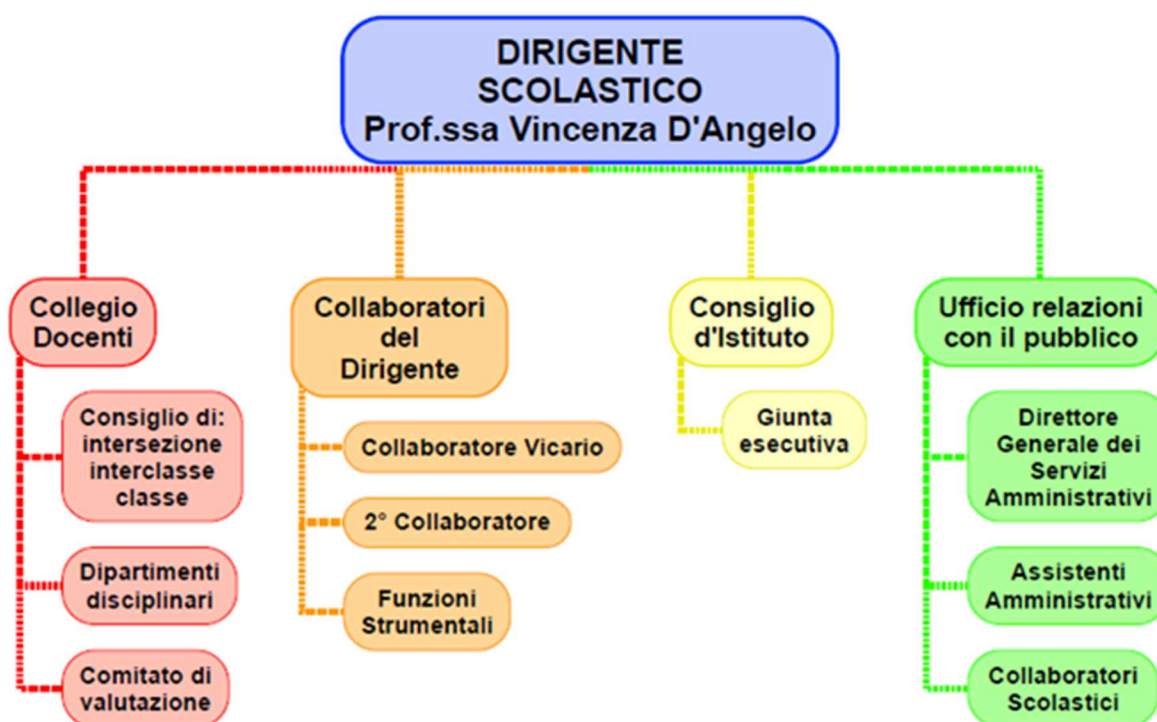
DIRIGENTE SCOLASTICO
Prof.ssa Vincenza D'Angelo

Collegio Docenti

Consiglio di: intersezione interclasse classe

Dipartimenti disciplinari

Comitato di valutazione

Collaboratori del Dirigente

Collaboratore Vicario

2° Collaboratore

Funzioni Strumentali

Consiglio d'Istituto

Giunta esecutiva

Ufficio relazioni con il pubblico

Direttore Generale dei Servizi Amministrativi

Assistenti Amministrativi

Collaboratori Scolastici